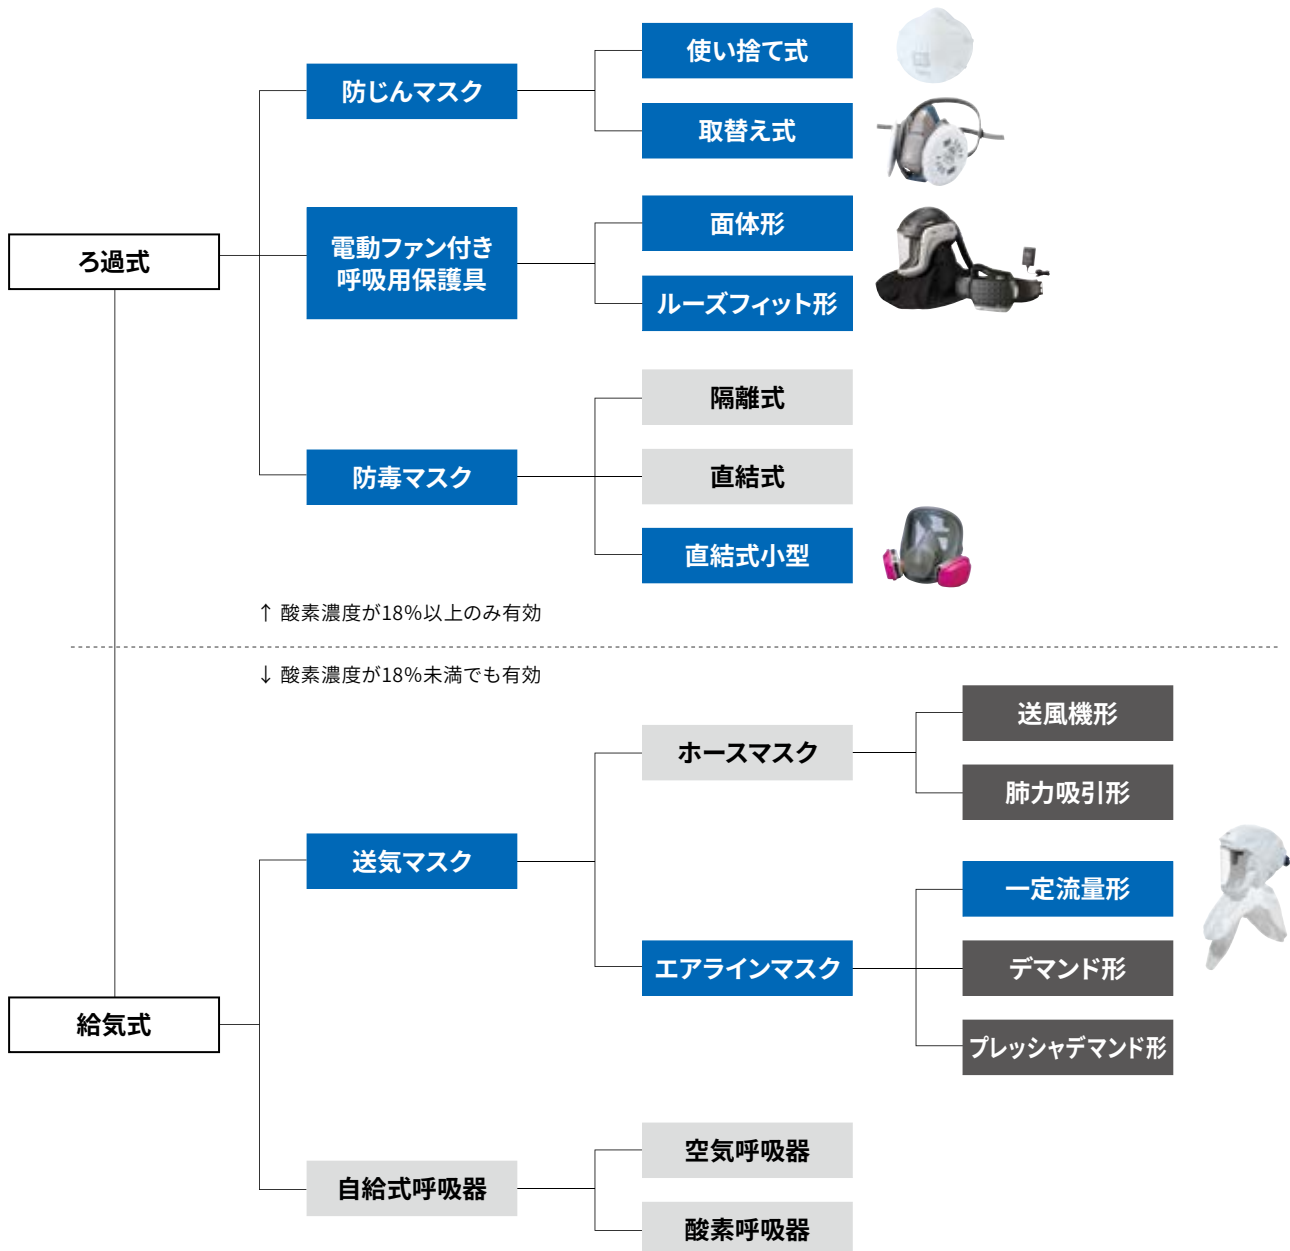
ろ過式

防じんマスク

使い捨て式

取替え式

電動ファン付き呼吸用保護具

面体形

ルーズフィット形

防毒マスク

隔離式

直結式

直結式小型

↑ 酸素濃度が18%以上のみ有効

↓ 酸素濃度が18%未満でも有効

給気式

送気マスク

ホースマスク

送風機形

肺力吸引形

エアラインマスク

一定流量形

デマンド形

プレッシャデマンド形

自給式呼吸器

空気呼吸器

酸素呼吸器